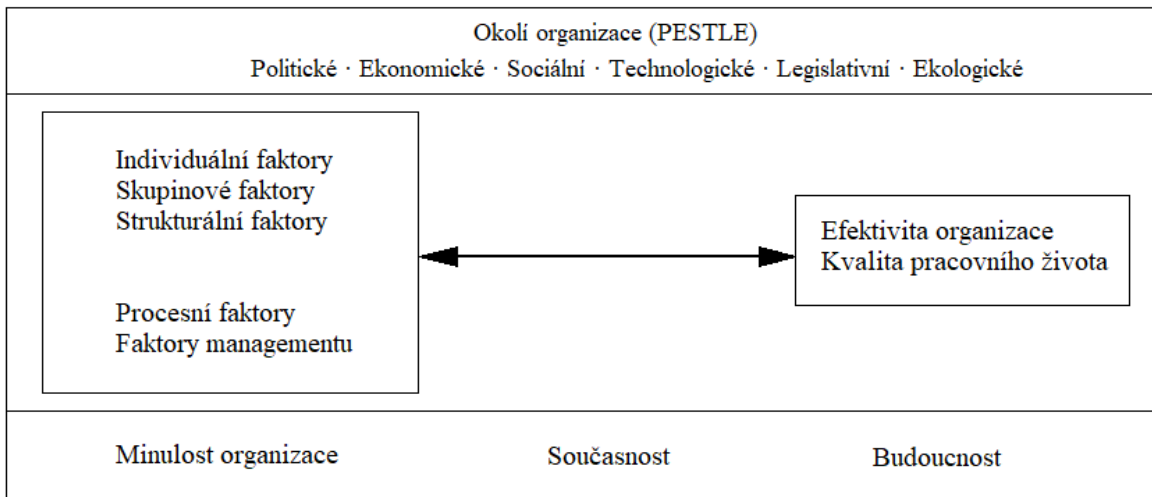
Okolí organizace (PESTLE)

Politické · Ekonomické · Sociální · Technologické · Legislativní · Ekologické

Individuální faktory
Skupinové faktory
Strukturální faktory

Procesní faktory
Faktory managementu

Efektivita organizace
Kvalita pracovního života

Minulost organizace

Současnost

Budoucnost